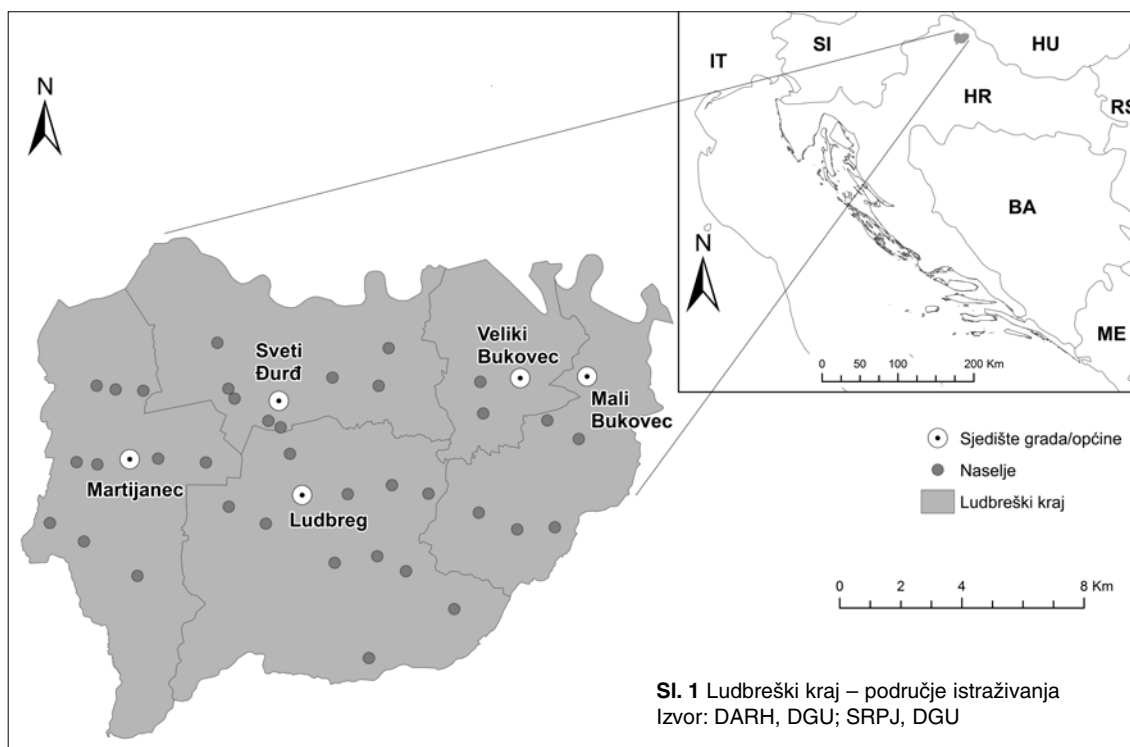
N

IT
SI
HU
HR
RS
BA
ME
N
0 50 100 200 Km

Sveti Đurđ
Veliki Bukovec
Mali Bukovec
Martijanec
Ludbreg

Sjedište grada/općine
Naselje
Ludbreški kraj

0 2 4 8 Km

**Sl. 1** Ludbreški kraj – područje istraživanja
Izvor: DARH, DGU; SRPJ, DGU